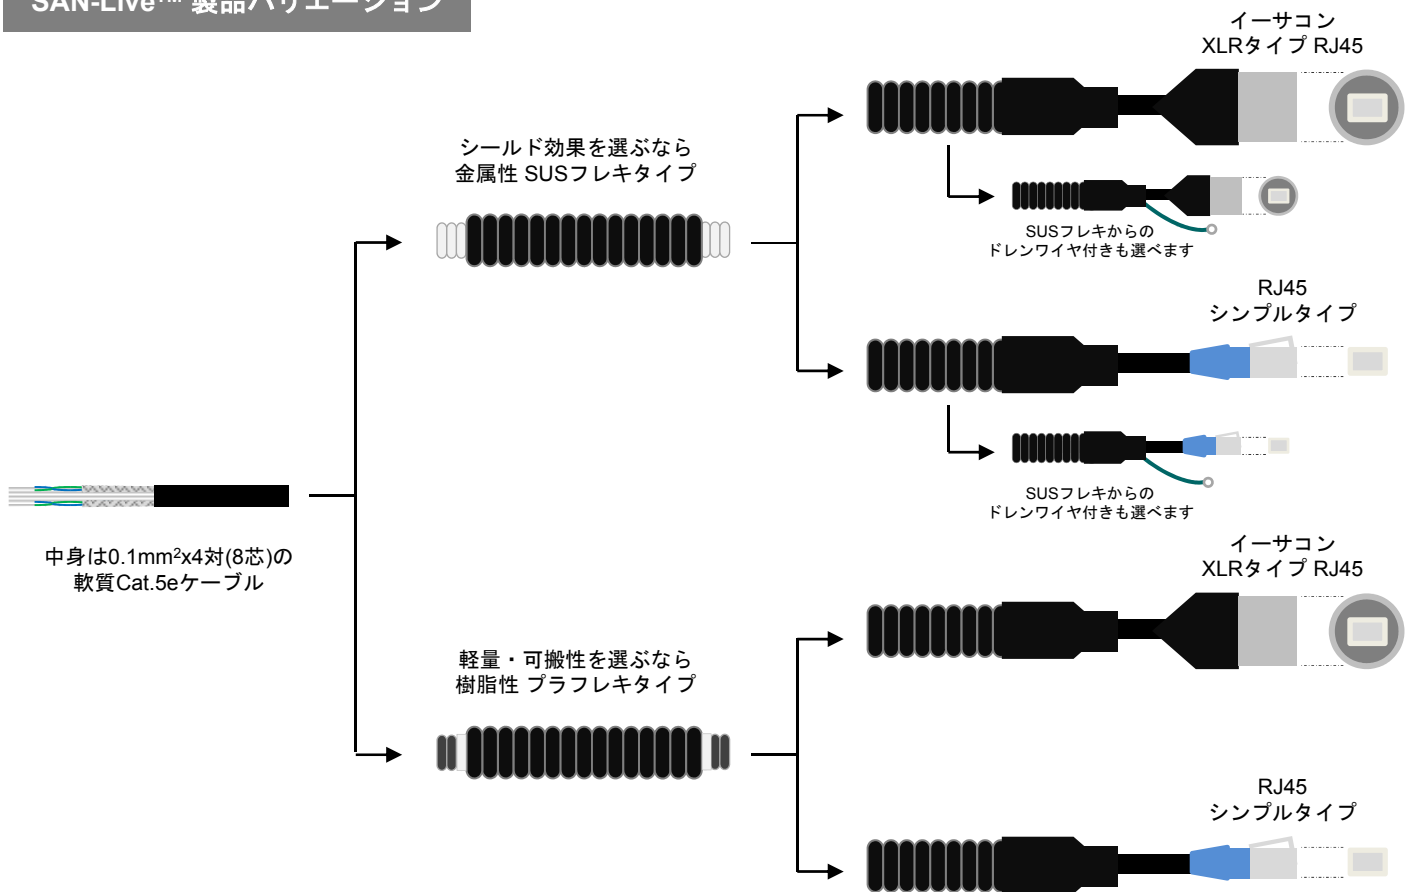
SAN-Live™ 製品バリエーション

中身は0.1mm²x4対(8芯)の軟質Cat.5eケーブル

シールド効果を選ぶなら
金属性 SUSフレキタイプ

軽量・可搬性を選ぶなら
樹脂性 プラフレキタイプ

イーサコン
XLRタイプ RJ45

SUSフレキからの
ドレンワイヤ付きも選べます

RJ45
シンプルタイプ

SUSフレキからの
ドレンワイヤ付きも選べます

イーサコン
XLRタイプ RJ45

RJ45
シンプルタイプ